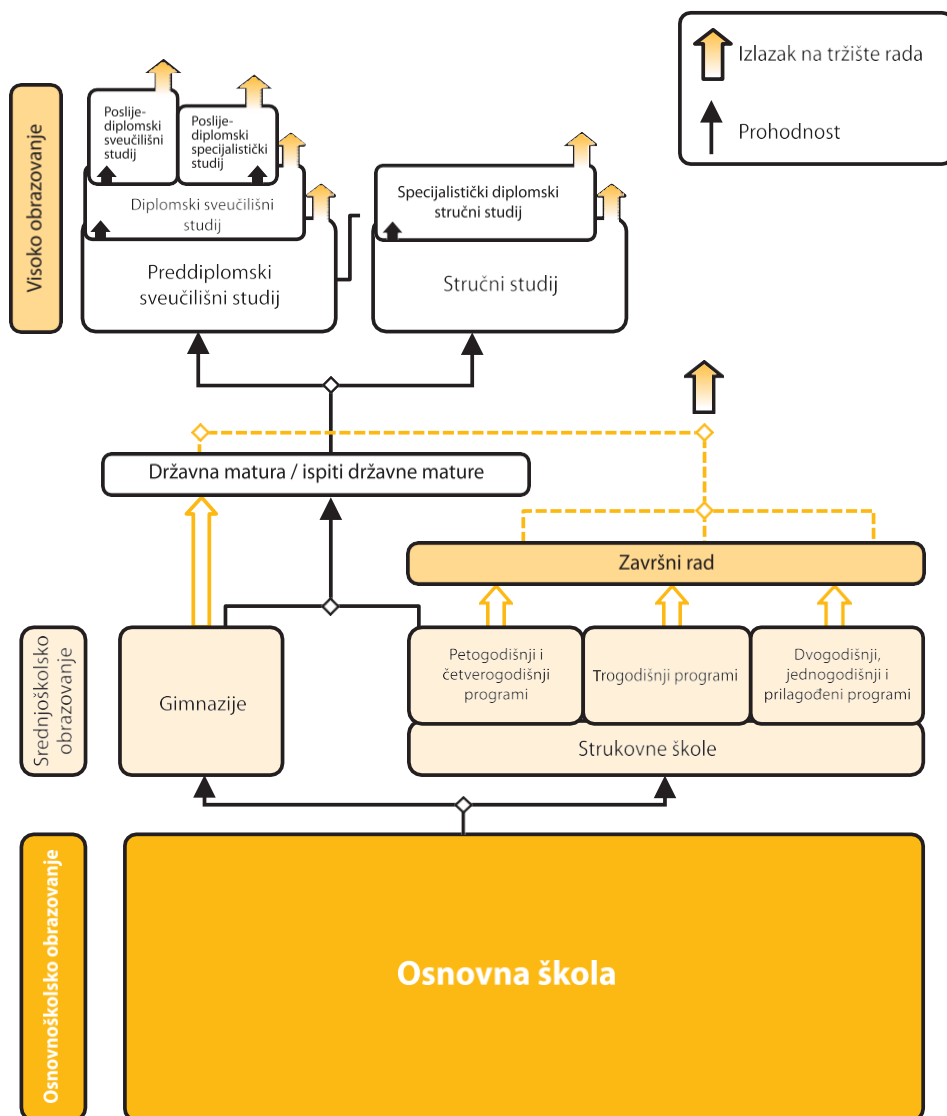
Izlazak na tržište rada

Prohodnost

Visoko obrazovanje

Poslijediplomski sveučilišni studij

Poslijediplomski specijalistički studij

Diplomski sveučilišni studij

Preddiplomski sveučilišni studij

Specijalistički diplomski stručni studij

Stručni studij

Državna matura / ispiti državne mature

Završni rad

Srednjoškolsko obrazovanje

Gimnazije

Petogodišnji i četverogodišnji programi

Trogodišnji programi

Dvogodišnji, jednogodišnji i prilagođeni programi

Strukovne škole

Osnovnoškolsko obrazovanje

Osnovna škola